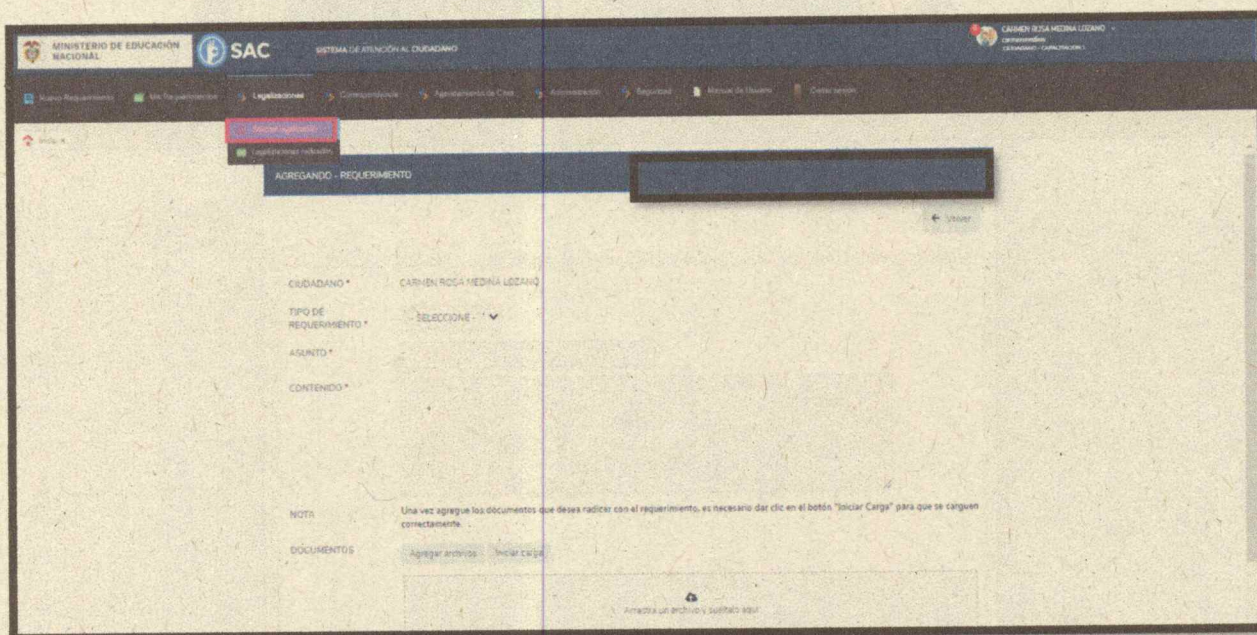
MINISTERIO DE EDUCACIÓN NACIONAL

SAC

SISTEMA DE ATENCIÓN AL CIUDADANO

CARMEN ROSA MEDINA LOZANO

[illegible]

Nuevo Requerimiento | Mis Requerimientos | Legalizaciones | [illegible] | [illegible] | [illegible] | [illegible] | Manual de Usuario | Cerrar sesión

Inicio

Solicitar legalización

Legalizaciones radicadas

AGREGANDO - REQUERIMIENTO

Volver

CIUDADANO * CARMEN ROSA MEDINA LOZANO

TIPO DE REQUERIMIENTO * - SELECCIONE -

ASUNTO *

CONTENIDO *

NOTA Una vez agregue los documentos que desea radicar con el requerimiento, es necesario dar clic en el botón "Iniciar Carga" para que se carguen correctamente.

DOCUMENTOS Agregar archivos Iniciar carga

Arrastra un archivo y suéltalo aquí